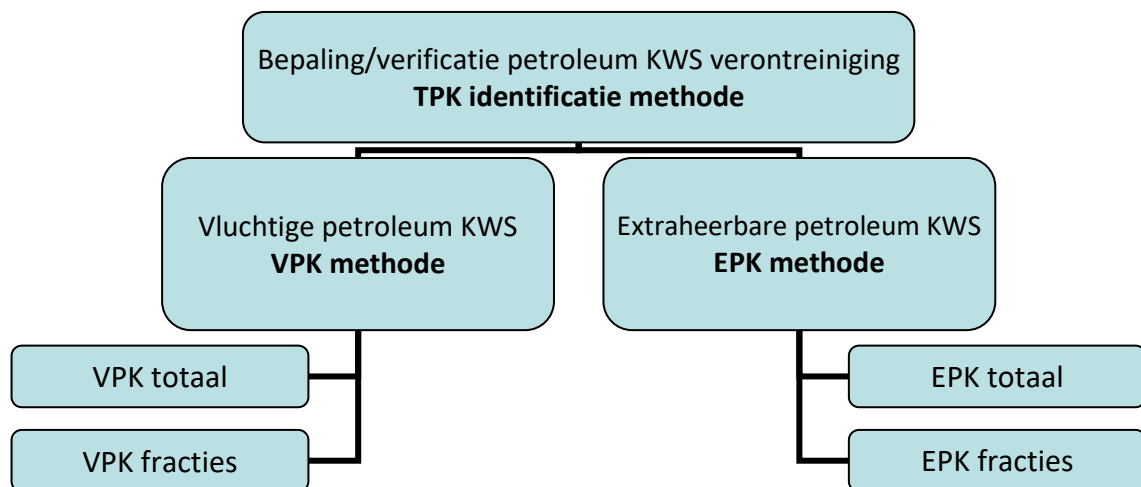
Bepaling/verificatie petroleum KWS verontreiniging
**TPK identificatie methode**

Vluchtige petroleum KWS
**VPK methode**

Extraheerbare petroleum KWS
**EPK methode**

VPK totaal

VPK fracties

EPK totaal

EPK fracties